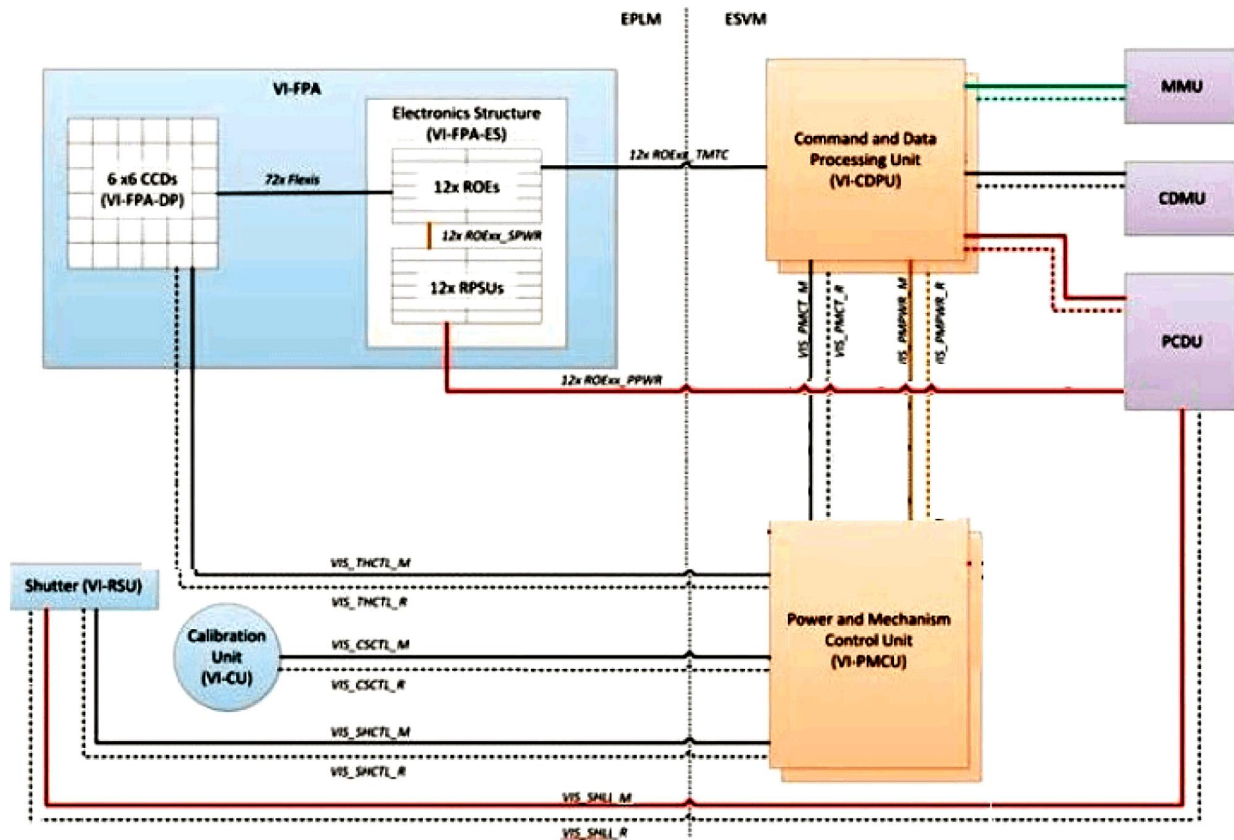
EPLM

ESVM

VI-FPA

6 x6 CCDs (VI-FPA-DP)

72x Flexis

Electronics Structure (VI-FPA-ES)

12x ROEs

12x ROExx_SPWR

12x RPSUs

12x ROExx_TMTC

Command and Data Processing Unit (VI-CDPU)

MMU

CDMU

PCDU

VIS_PMCT_M

VIS_PMCT_R

VIS_PMPWR_M

VIS_PMPWR_R

12x ROExx_PPWR

Shutter (VI-RSU)

VIS_THCTL_M

VIS_THCTL_R

Calibration Unit (VI-CU)

VIS_CSCTL_M

VIS_CSCTL_R

VIS_SHCTL_M

VIS_SHCTL_R

Power and Mechanism Control Unit (VI-PMCU)

VIS_SHLL_M

VIS_SHLL_R